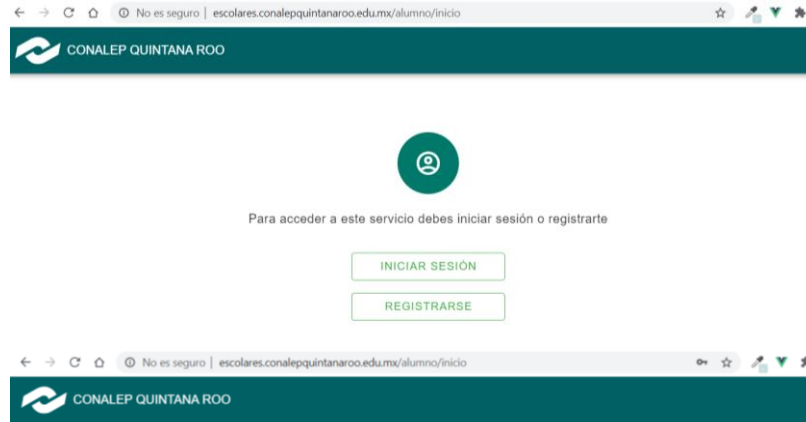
No es seguro | escolares.conalepquintanaroo.edu.mx/alumno/inicio

CONALEP QUINTANA ROO

Para acceder a este servicio debes iniciar sesión o registrarte

INICIAR SESIÓN

REGISTRARSE

No es seguro | escolares.conalepquintanaroo.edu.mx/alumno/inicio

CONALEP QUINTANA ROO